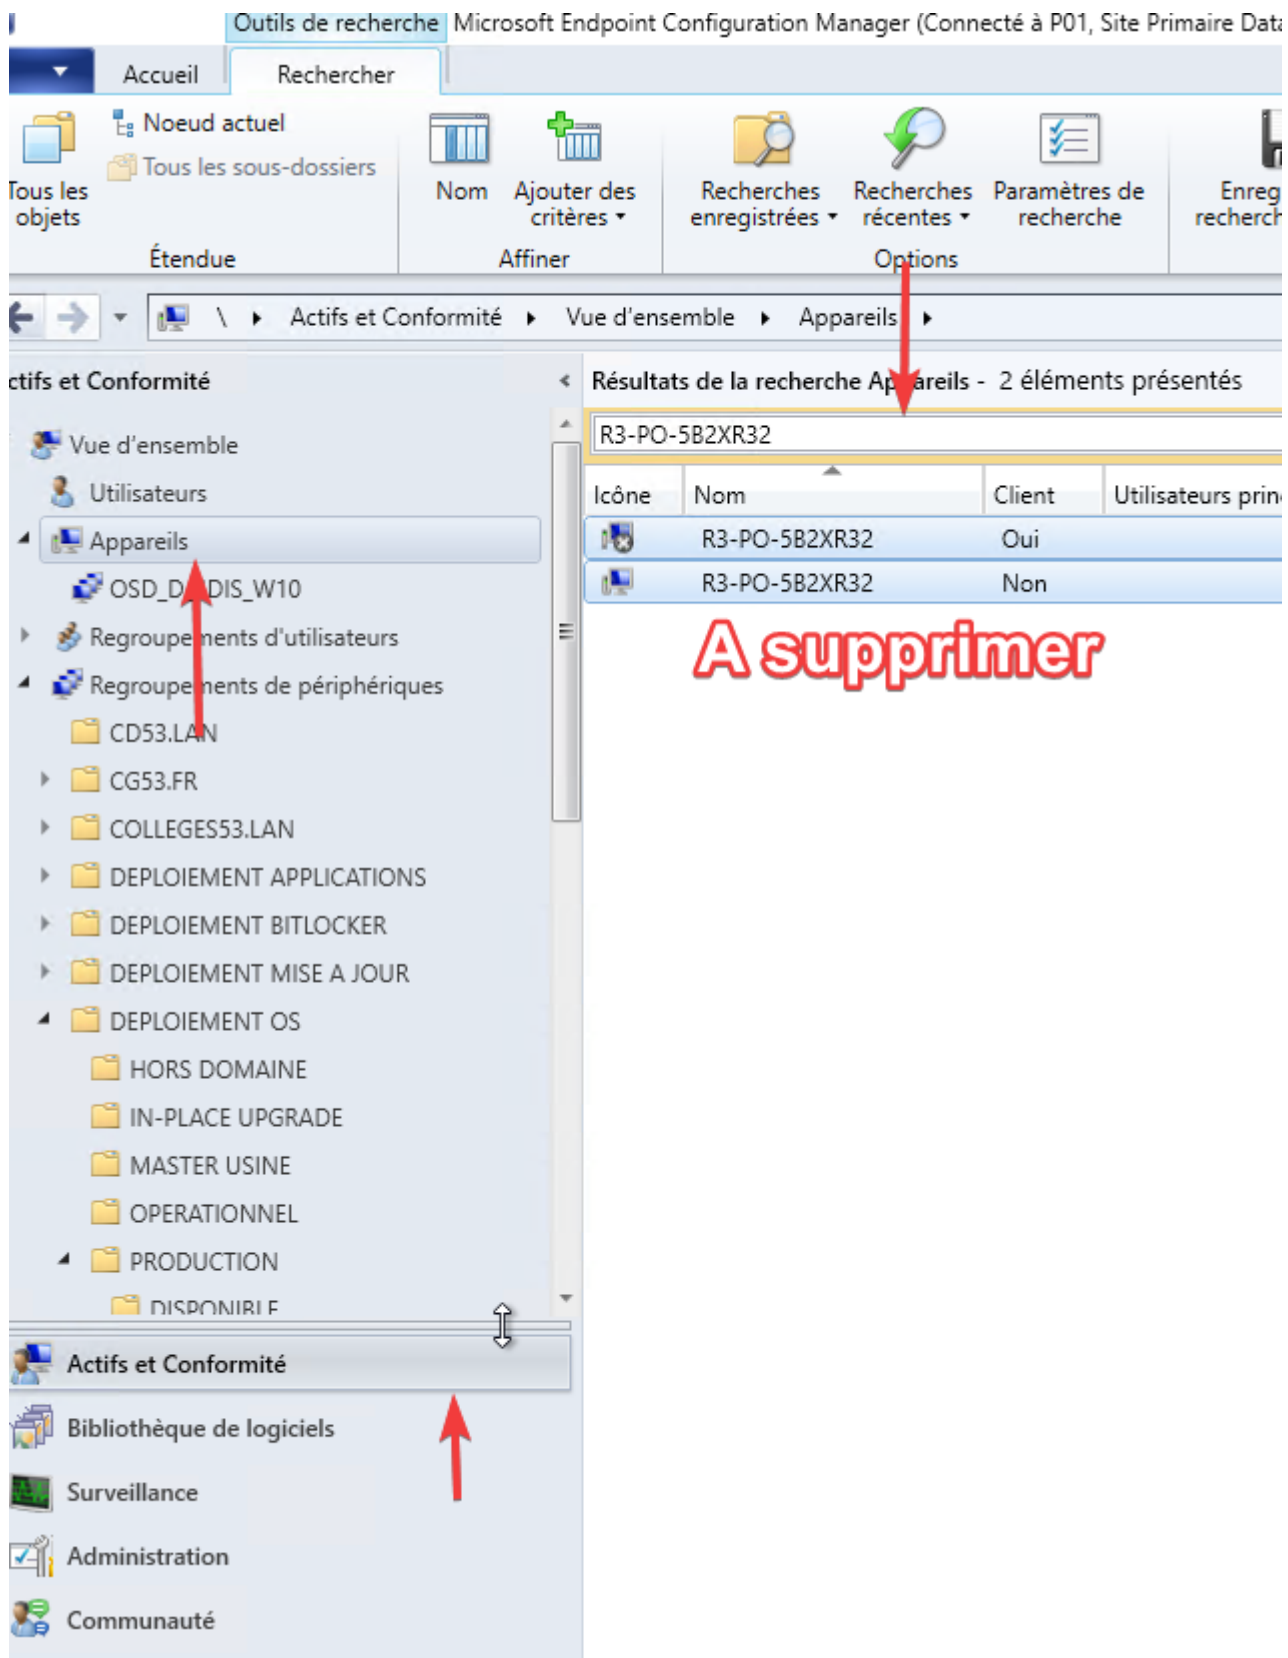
Outils de recherche Microsoft Endpoint Configuration Manager (Connecté à P01, Site Primaire Data

Accueil Rechercher

Tous les objets
Noeud actuel
Tous les sous-dossiers
Étendue

Nom
Ajouter des critères
Affiner

Recherches enregistrées
Recherches récentes
Paramètres de recherche
Options

Enreg recherch

\ Actifs et Conformité Vue d'ensemble Appareils

ctifs et Conformité

Vue d'ensemble
Utilisateurs
Appareils
OSD_D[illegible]DIS_W10
Regroupements d'utilisateurs
Regroupements de périphériques
CD53.LAN
CG53.FR
COLLEGES53.LAN
DEPLOIEMENT APPLICATIONS
DEPLOIEMENT BITLOCKER
DEPLOIEMENT MISE A JOUR
DEPLOIEMENT OS
HORS DOMAINE
IN-PLACE UPGRADE
MASTER USINE
OPERATIONNEL
PRODUCTION
DISPONIBLE

Actifs et Conformité
Bibliothèque de logiciels
Surveillance
Administration
Communauté

Résultats de la recherche Appareils - 2 éléments présentés

R3-PO-5B2XR32

| Icône | Nom | Client | Utilisateurs prin |
|---|---|---|---|
| | R3-PO-5B2XR32 | Oui | |
| | R3-PO-5B2XR32 | Non | |

A supprimer